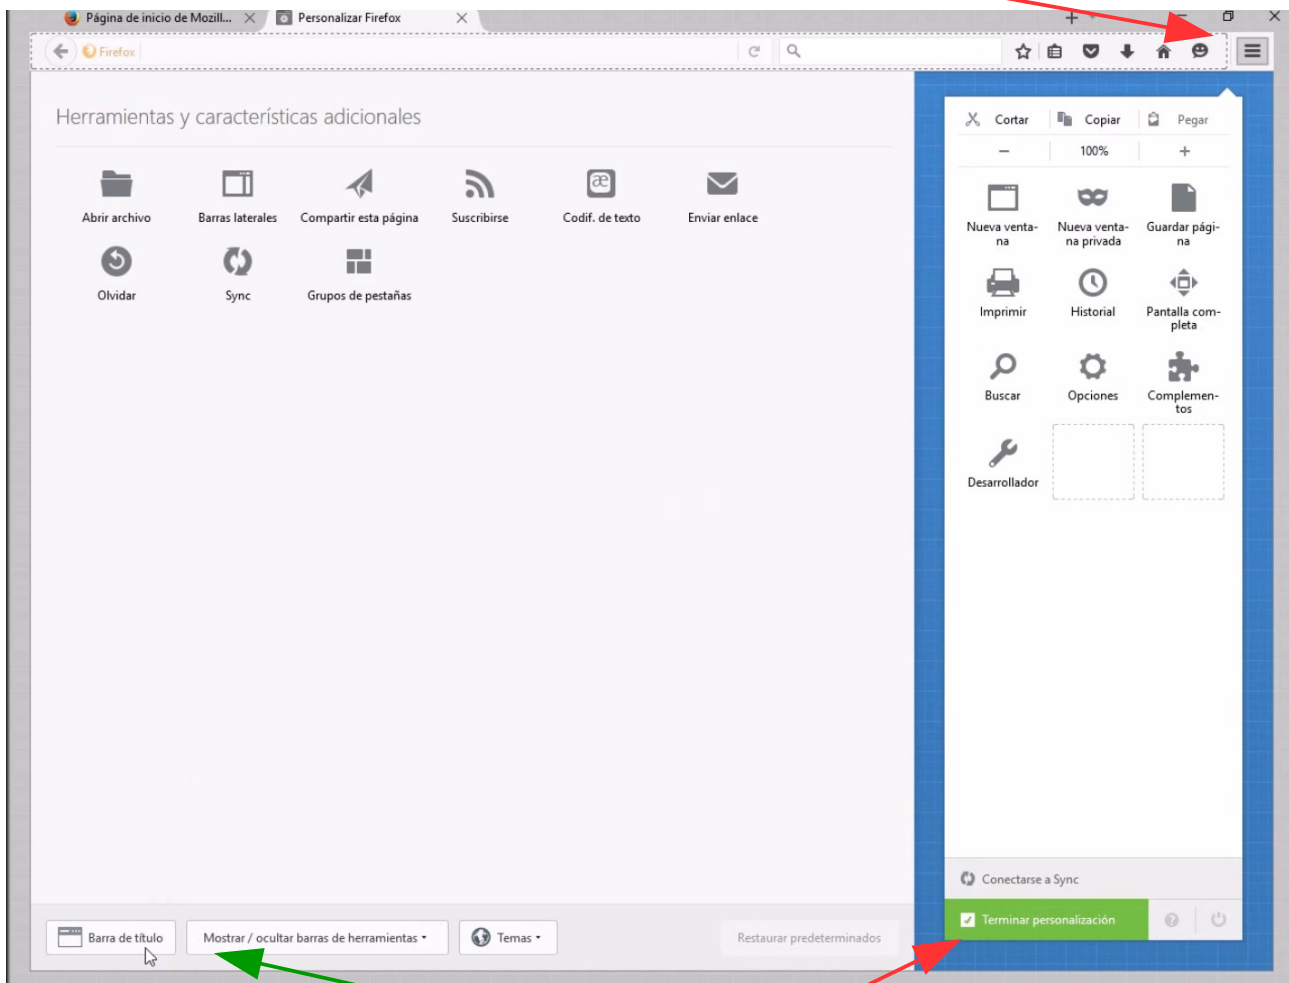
Página de inicio de Mozill... Personalizar Firefox

Firefox

Herramientas y características adicionales

Abrir archivo
Barras laterales
Compartir esta página
Suscribirse
Codif. de texto
Enviar enlace
Olvidar
Sync
Grupos de pestañas

Cortar
Copiar
Pegar
–
100%
+
Nueva ventana
Nueva ventana privada
Guardar página
Imprimir
Historial
Pantalla completa
Buscar
Opciones
Complementos
Desarrollador

Conectarse a Sync
Terminar personalización

Barra de título
Mostrar / ocultar barras de herramientas
Temas
Restaurar predeterminados